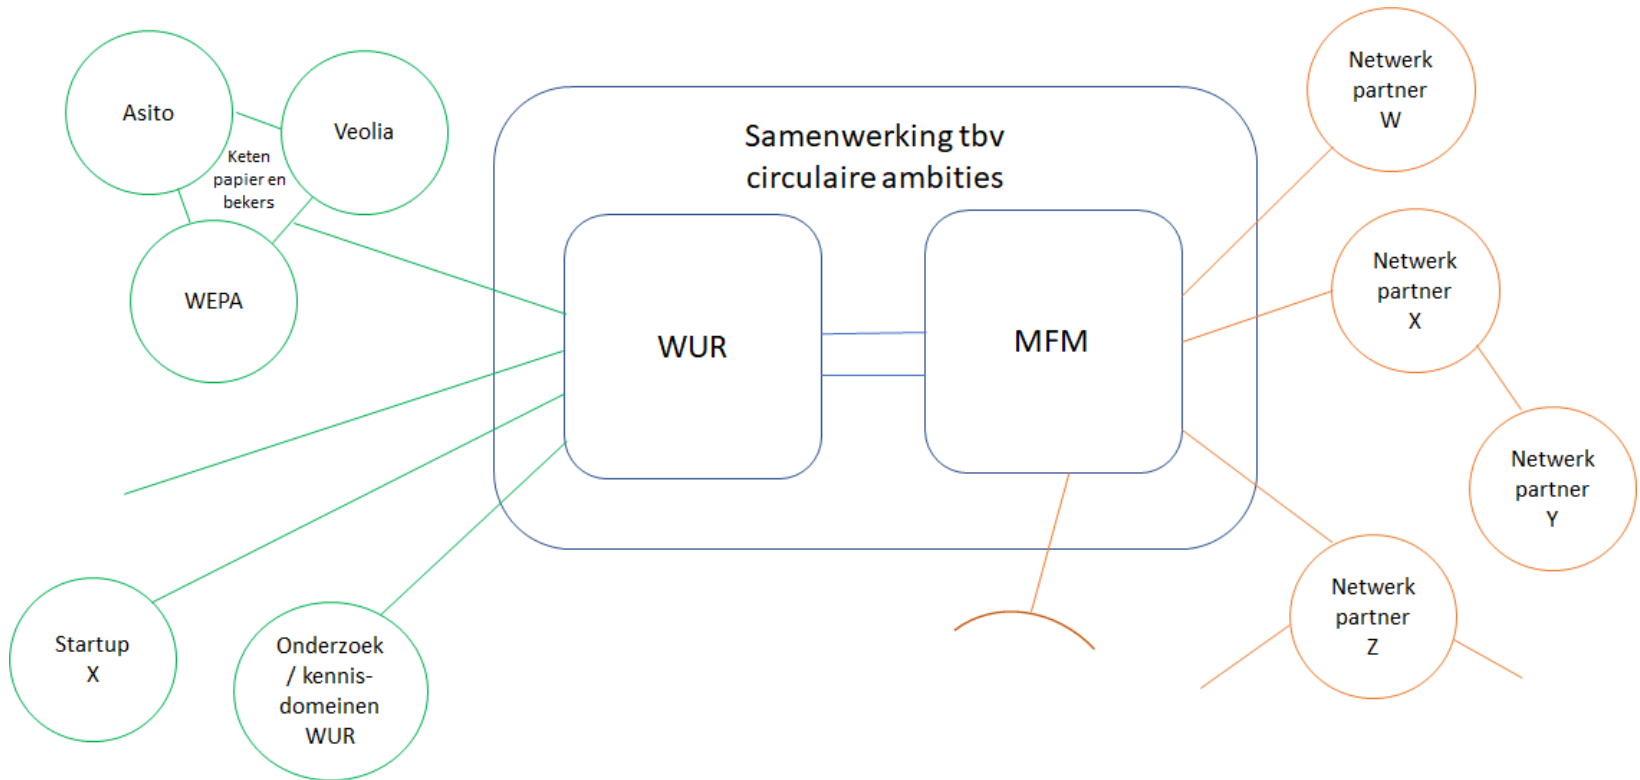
Asito

Veolia

Keten papier en bekers

WEPA

Samenwerking tbv circulaire ambities

WUR

MFM

Netwerk partner W

Netwerk partner X

Netwerk partner Y

Netwerk partner Z

Startup X

Onderzoek / kennisdomeinen WUR